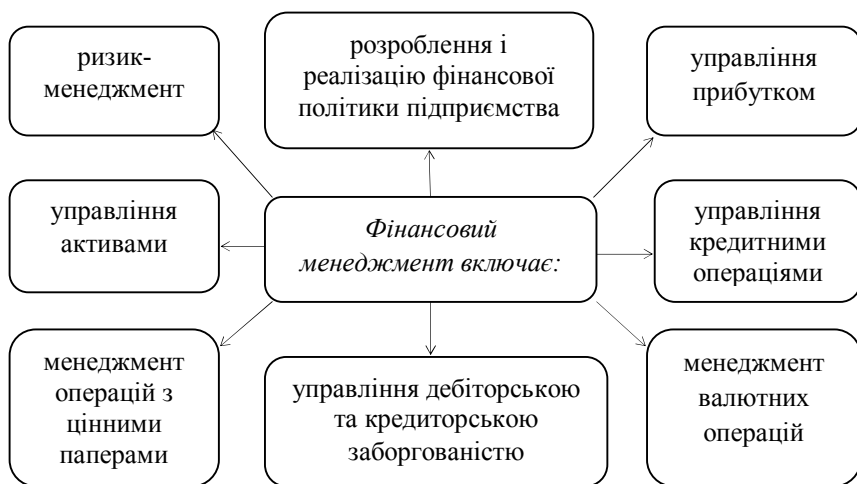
ризик-менеджмент

розроблення і реалізацію фінансової політики підприємства

управління прибутком

управління активами

Фінансовий менеджмент включає:

управління кредитними операціями

менеджмент операцій з цінними паперами

управління дебіторською та кредиторською заборгованістю

менеджмент валютних операцій